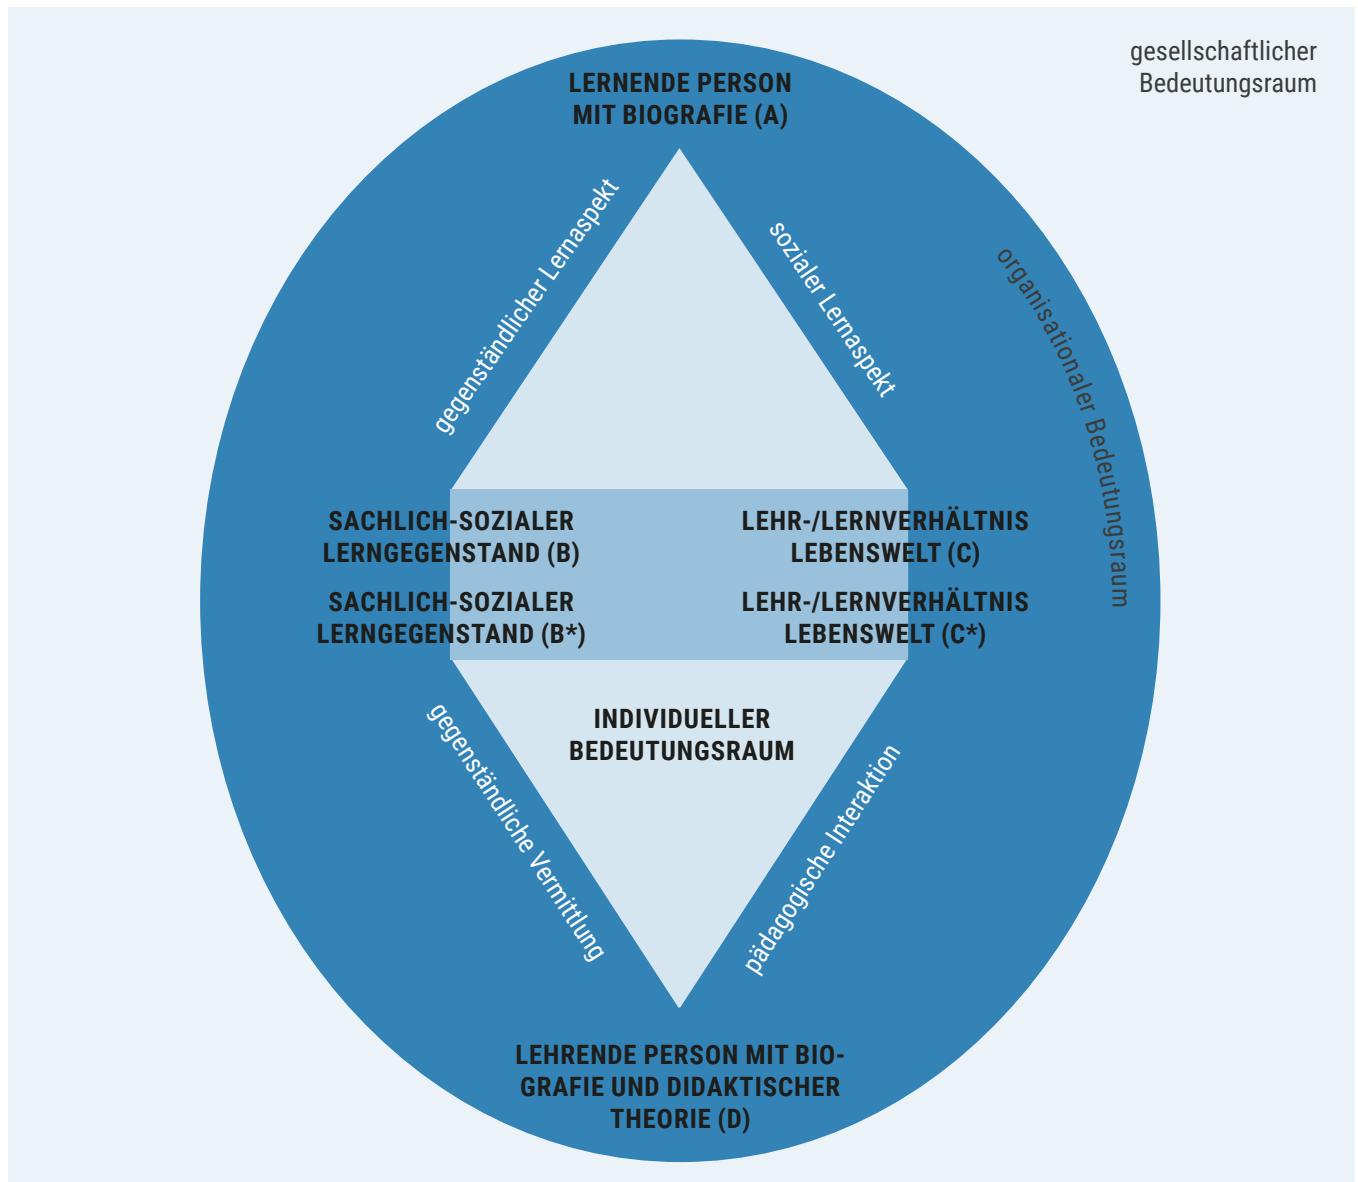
gesellschaftlicher Bedeutungsraum

LERNENDE PERSON MIT BIOGRAFIE (A)

gegenständlicher Lernaspekt

sozialer Lernaspekt

organisationaler Bedeutungsraum

SACHLICH-SOZIALER LERNGEGENSTAND (B)

LEHR-/LERNVERHÄLTNIS LEBENSWELT (C)

SACHLICH-SOZIALER LERNGEGENSTAND (B*)

LEHR-/LERNVERHÄLTNIS LEBENSWELT (C*)

INDIVIDUELLER BEDEUTUNGSRAUM

gegenständliche Vermittlung

pädagogische Interaktion

LEHRENDE PERSON MIT BIOGRAFIE UND DIDAKTISCHER THEORIE (D)